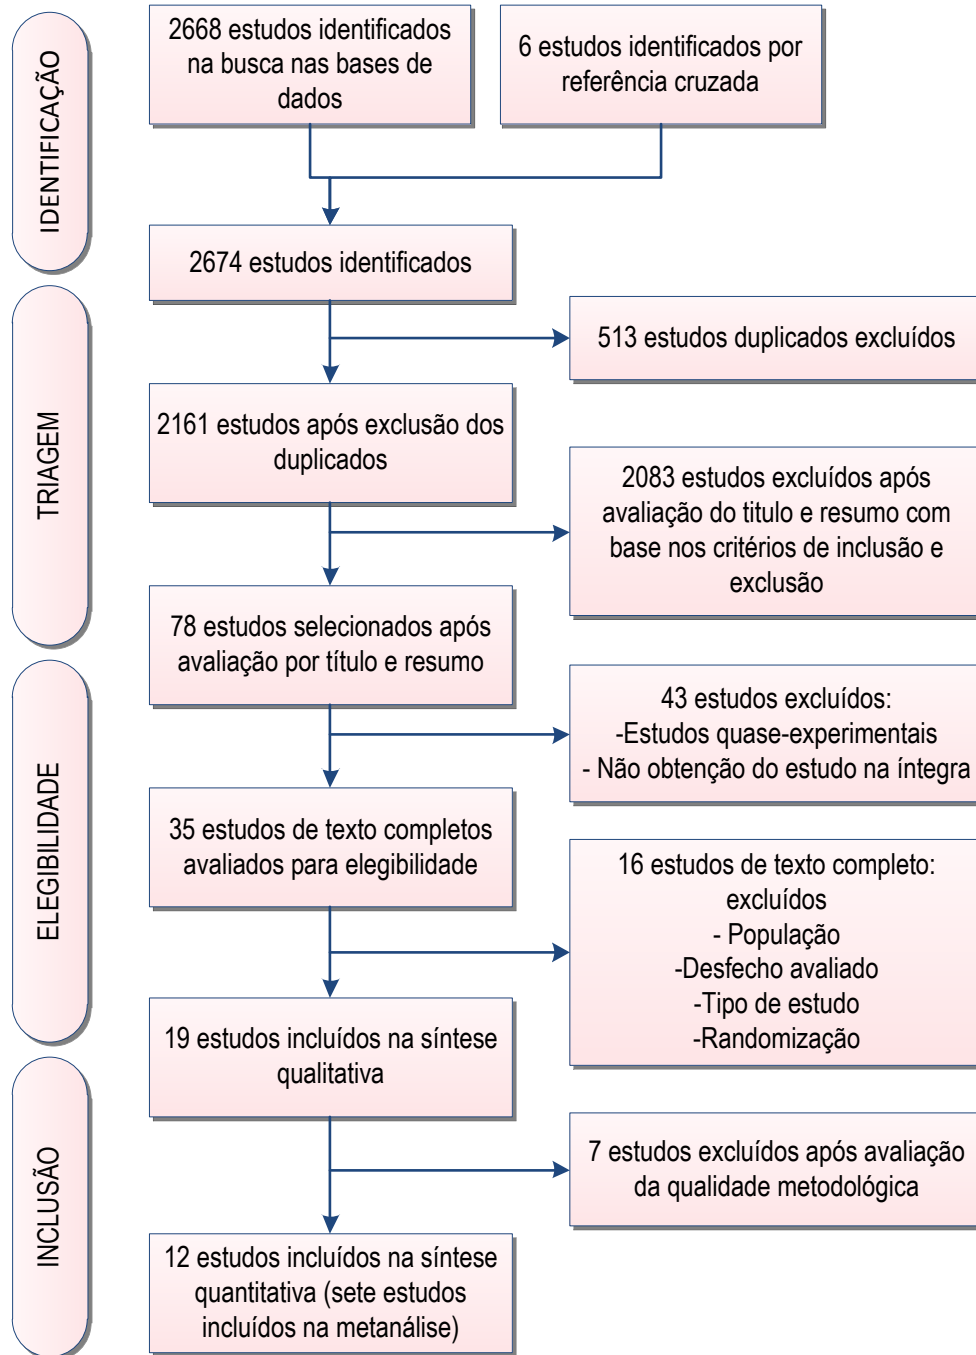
IDENTIFICAÇÃO

2668 estudos identificados na busca nas bases de dados

6 estudos identificados por referência cruzada

2674 estudos identificados

TRIAGEM

513 estudos duplicados excluídos

2161 estudos após exclusão dos duplicados

2083 estudos excluídos após avaliação do titulo e resumo com base nos critérios de inclusão e exclusão

78 estudos selecionados após avaliação por título e resumo

ELEGIBILIDADE

43 estudos excluídos:
-Estudos quase-experimentais
- Não obtenção do estudo na íntegra

35 estudos de texto completos avaliados para elegibilidade

16 estudos de texto completo: excluídos
- População
-Desfecho avaliado
-Tipo de estudo
-Randomização

19 estudos incluídos na síntese qualitativa

INCLUSÃO

7 estudos excluídos após avaliação da qualidade metodológica

12 estudos incluídos na síntese quantitativa (sete estudos incluídos na metanálise)